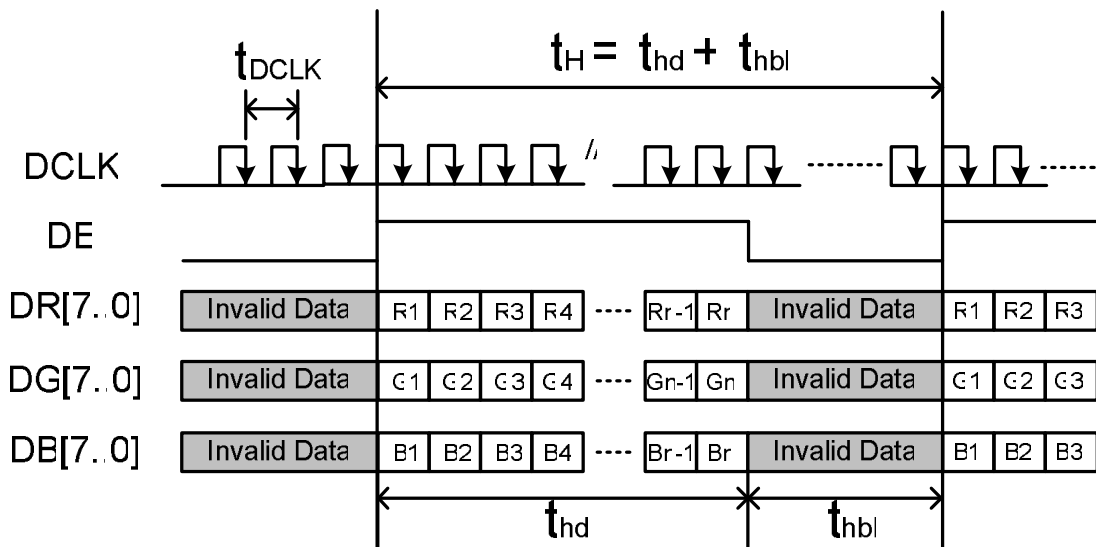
$t_{DCLK}$

$t_H = t_{hd} + t_{hbl}$

DCLK

DE

DR[7..0] Invalid Data R1 R2 R3 R4 ---- Rr-1 Rr Invalid Data R1 R2 R3

DG[7..0] Invalid Data G1 G2 G3 G4 ---- Gn-1 Gn Invalid Data G1 G2 G3

DB[7..0] Invalid Data B1 B2 B3 B4 ---- Br-1 Br Invalid Data B1 B2 B3

$t_{hd}$

$t_{hbl}$